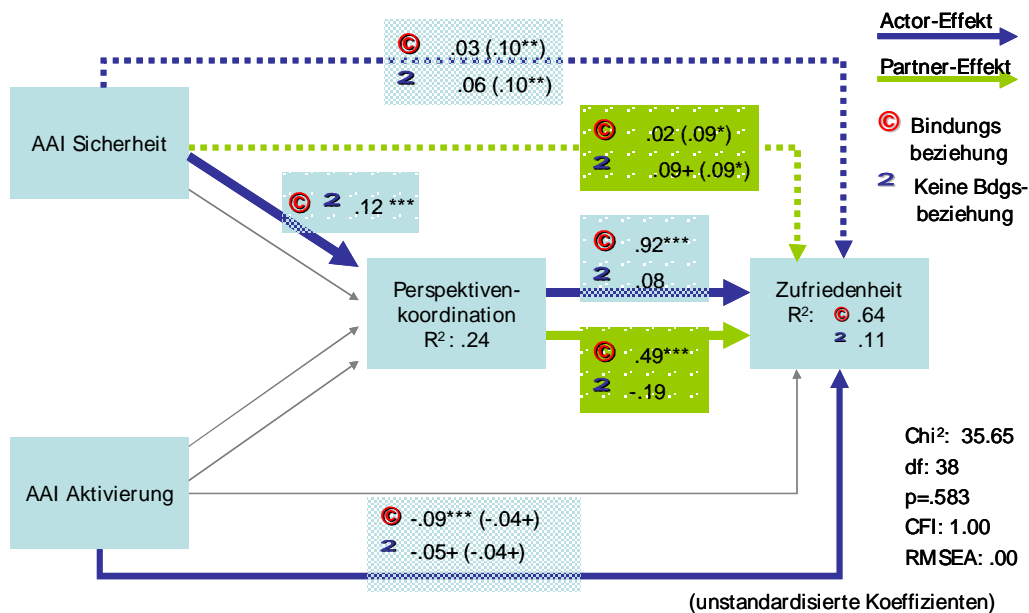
Actor-Effekt

Partner-Effekt

© Bindungs beziehung

2 Keine Bdgs-beziehung

© .03 (.10**)
2 .06 (.10**)

AAI Sicherheit

© .02 (.09*)
2 .09+ (.09*)

© 2 .12 ***

© .92***
2 .08

Perspektiven-koordination
R²: .24

Zufriedenheit
R²: © .64
2 .11

© .49***
2 -.19

AAI Aktivierung

© -.09*** (-.04+)
2 -.05+ (-.04+)

Chi²: 35.65
df: 38
p=.583
CFI: 1.00
RMSEA: .00

(unstandardisierte Koeffizienten)